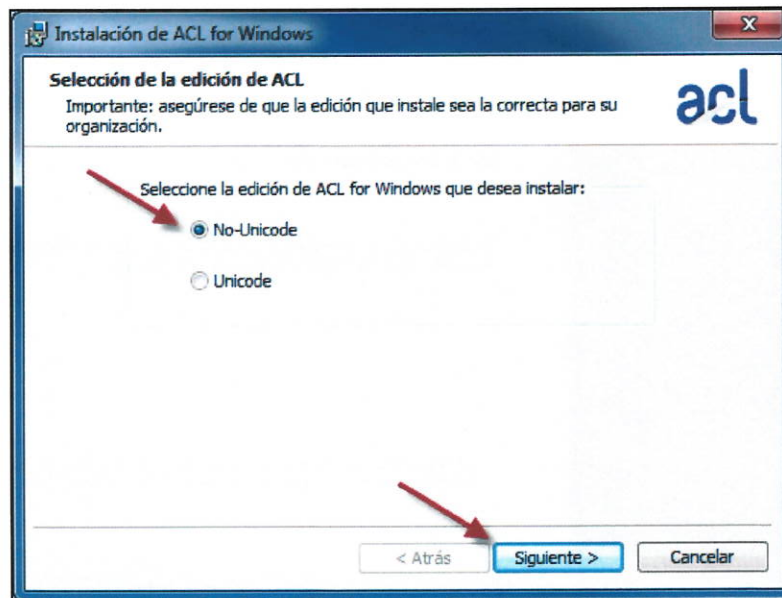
Instalación de ACL for Windows

Selección de la edición de ACL

Importante: asegúrese de que la edición que instale sea la correcta para su organización.

acl

Seleccione la edición de ACL for Windows que desea instalar:

No-Unicode

Unicode

< Atrás

Siguiente >

Cancelar